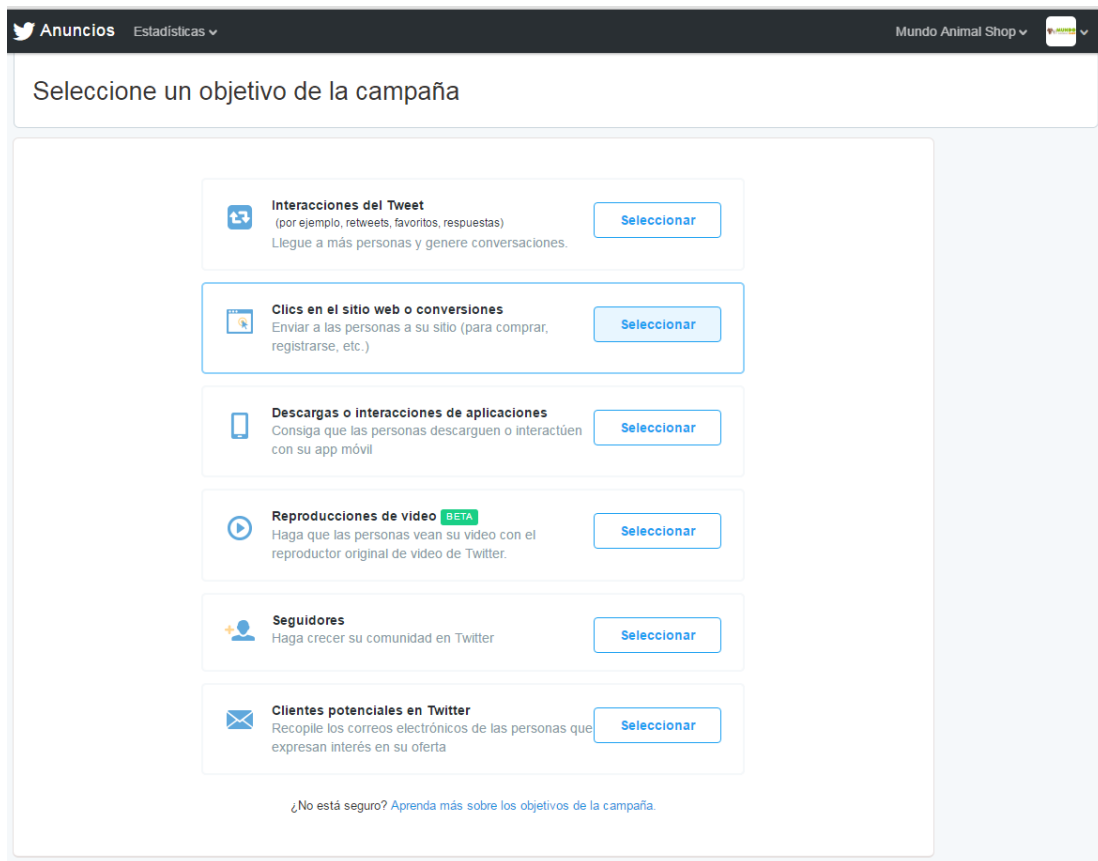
Anuncios Estadísticas

Mundo Animal Shop

Seleccione un objetivo de la campaña

Interacciones del Tweet
(por ejemplo, retweets, favoritos, respuestas)
Llegue a más personas y genere conversaciones.
Seleccionar

Clics en el sitio web o conversiones
Enviar a las personas a su sitio (para comprar, registrarse, etc.)
Seleccionar

Descargas o interacciones de aplicaciones
Consiga que las personas descarguen o interactúen con su app móvil
Seleccionar

Reproducciones de video BETA
Haga que las personas vean su video con el reproductor original de video de Twitter.
Seleccionar

Seguidores
Haga crecer su comunidad en Twitter
Seleccionar

Clientes potenciales en Twitter
Recopile los correos electrónicos de las personas que expresan interés en su oferta
Seleccionar

¿No está seguro? Aprenda más sobre los objetivos de la campaña.